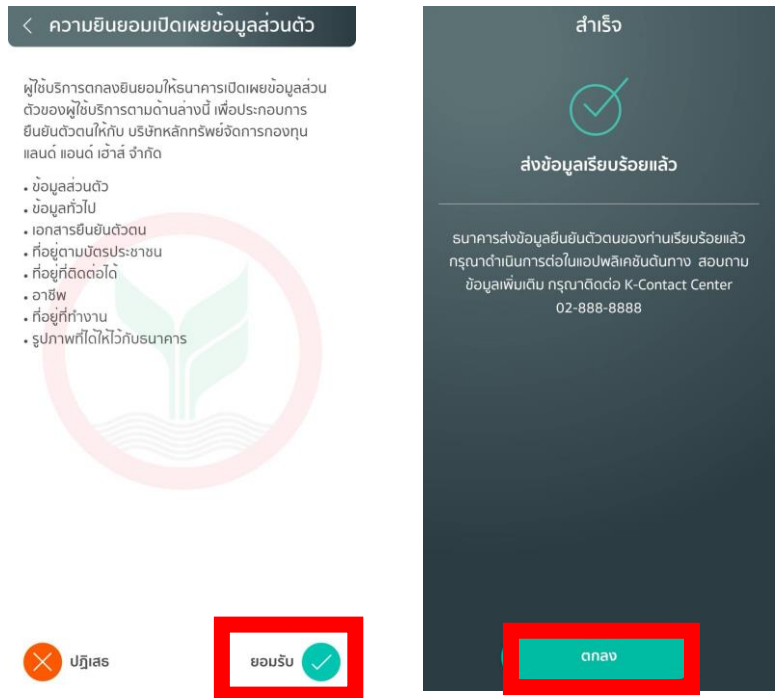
< ความยินยอมเปิดเผยข้อมูลส่วนตัว

ผู้ใช้บริการตกลงยินยอมให้ธนาคารเปิดเผยข้อมูลส่วนตัวของผู้ใช้บริการตามด้านล่างนี้ เพื่อประกอบการยืนยันตัวตนให้กับ บริษัทหลักทรัพย์จัดการกองทุน แลนด์ แอนด์ เฮ้าส์ จำกัด

• ข้อมูลส่วนตัว
• ข้อมูลทั่วไป
• เอกสารยืนยันตัวตน
• ที่อยู่ตามบัตรประชาชน
• ที่อยู่ที่ติดต่อได้
• อาชีพ
• ที่อยู่ที่ทำงาน
• รูปภาพที่ได้ให้ไว้กับธนาคาร

ปฏิเสธ

ยอมรับ

สำเร็จ

ส่งข้อมูลเรียบร้อยแล้ว

ธนาคารส่งข้อมูลยืนยันตัวตนของท่านเรียบร้อยแล้ว กรุณาดำเนินการต่อในแอปพลิเคชันต้นทาง สอบถามข้อมูลเพิ่มเติม กรุณาติดต่อ K-Contact Center 02-888-8888

ตกลง